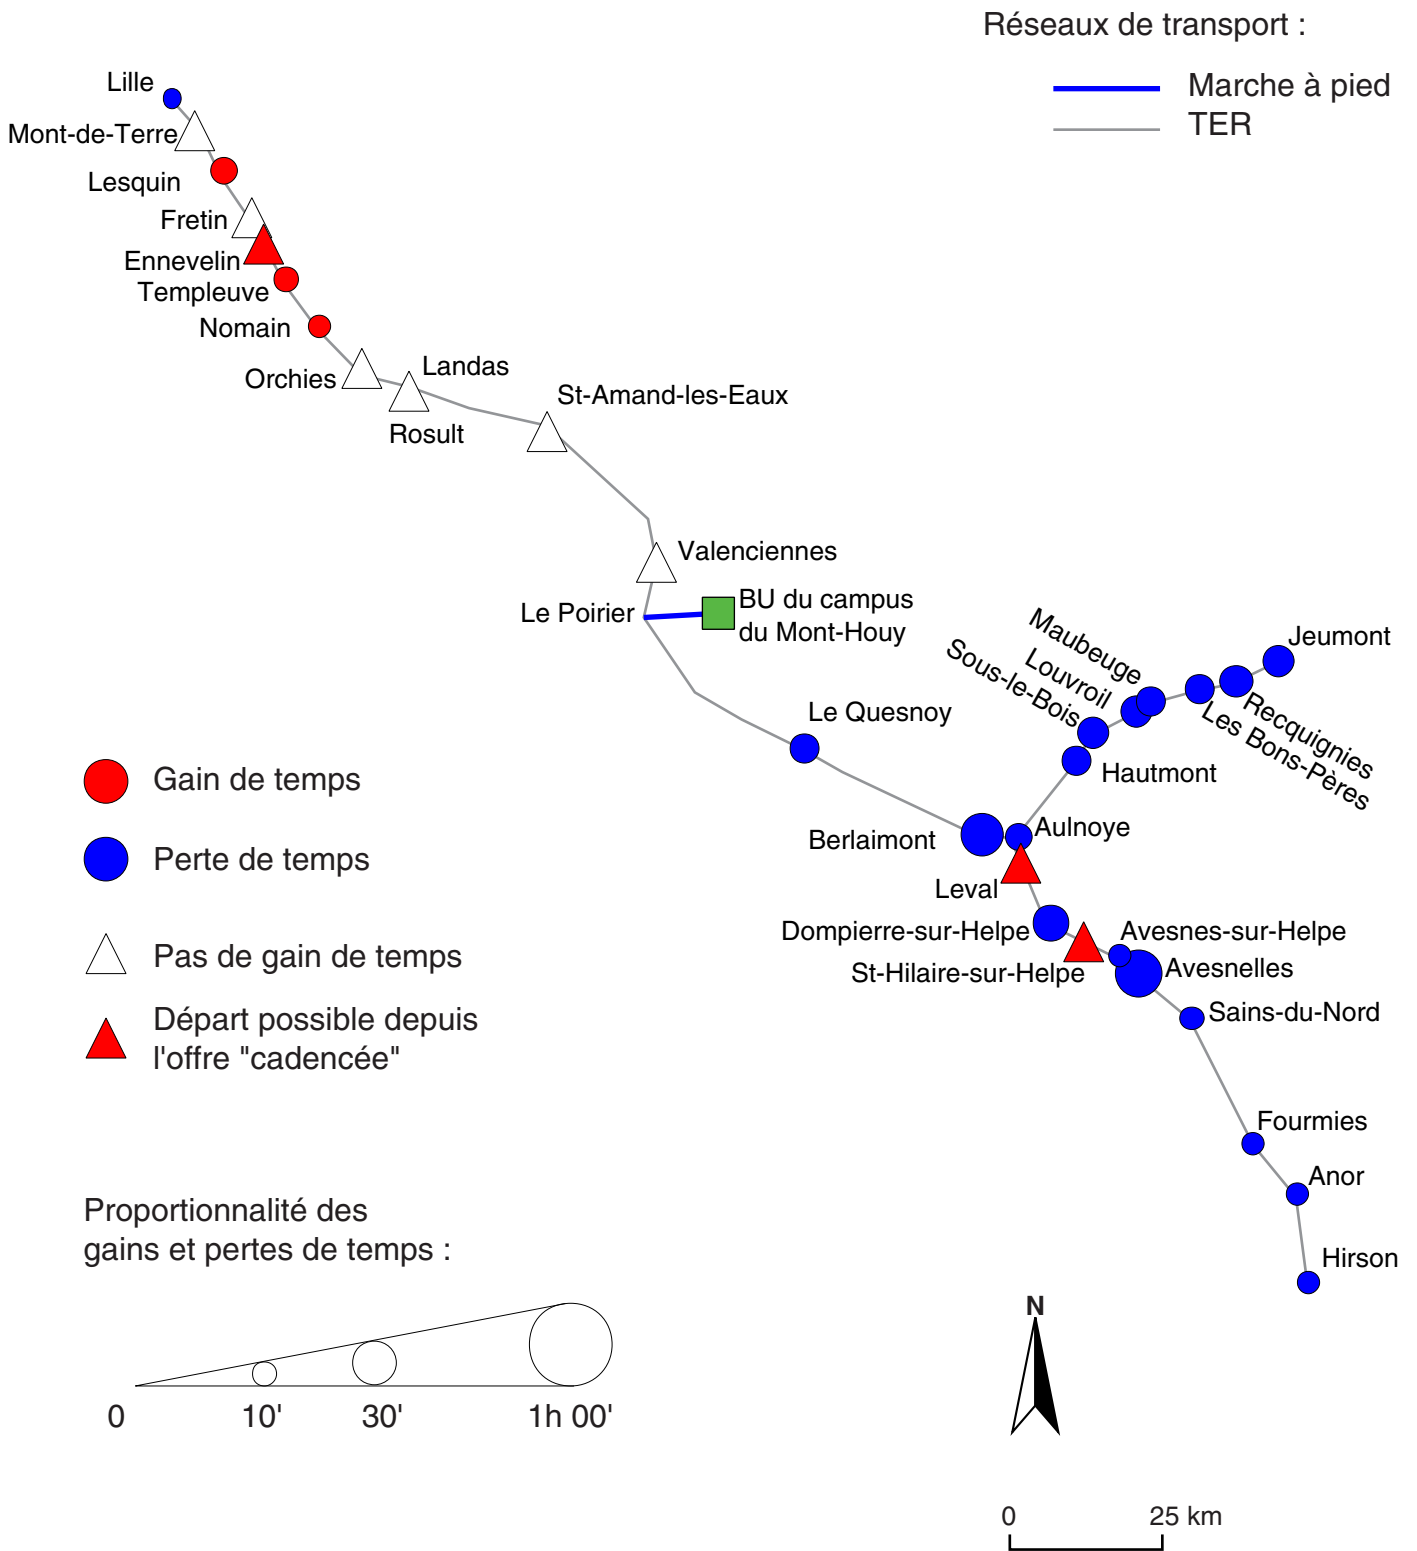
Réseaux de transport :

Marche à pied
TER

Lille
Mont-de-Terre
Lesquin
Fretin
Ennevelin
Templeuve
Nomain
Orchies
Landas
Rosult
St-Amand-les-Eaux
Valenciennes
Le Poirier
BU du campus du Mont-Houy
Maubeuge
Louvroil
Sous-le-Bois
Jeumont
Recquignies
Les Bons-Pères
Le Quesnoy
Hautmont
Berlaimont
Aulnoye
Leval
Dompierre-sur-Helpe
Avesnes-sur-Helpe
St-Hilaire-sur-Helpe
Avesnelles
Sains-du-Nord
Fourmies
Anor
Hirson

Gain de temps
Perte de temps
Pas de gain de temps
Départ possible depuis l'offre "cadencée"

Proportionnalité des gains et pertes de temps :

0
10'
30'
1h 00'

N

0
25 km